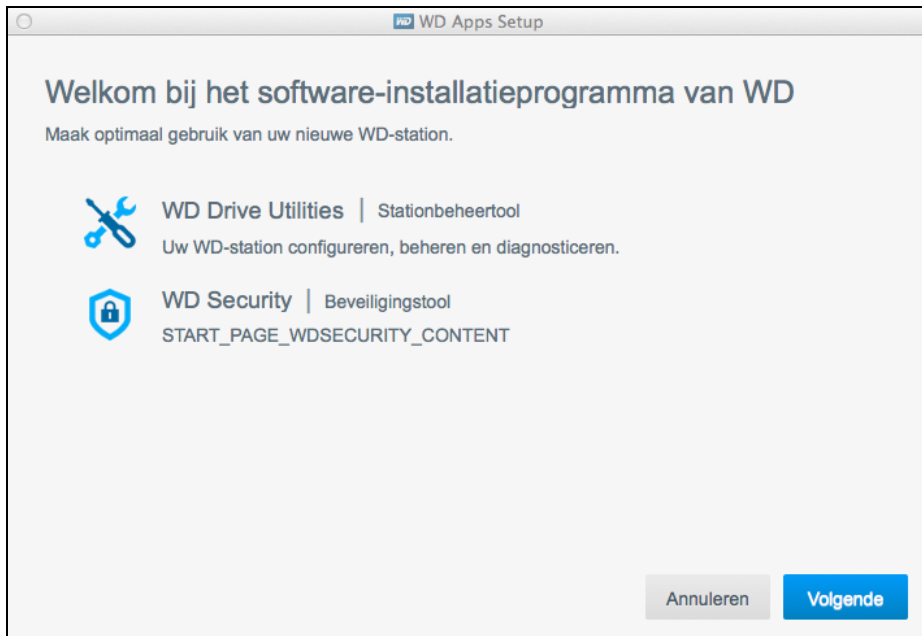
WD WD Apps Setup

Welkom bij het software-installatieprogramma van WD

Maak optimaal gebruik van uw nieuwe WD-station.

WD Drive Utilities | Stationbeheertool

Uw WD-station configureren, beheren en diagnosticeren.

WD Security | Beveiligingstool

START_PAGE_WDSECURITY_CONTENT

Annuleren

Volgende